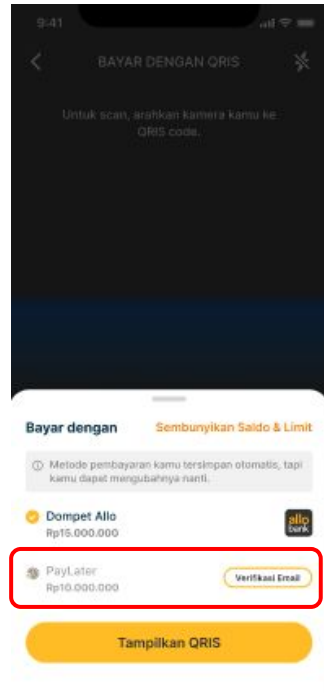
9:41

BAYAR DENGAN QRIS

Untuk scan, arahkan kamera kamu ke QRIS code.

Bayar dengan

Sembunyikan Saldo & Limit

Metode pembayaran kamu tersimpan otomatis, tapi kamu dapat mengubahnya nanti.

Dompet Allo

Rp15.000.000

allo bank

PayLater

Rp10.000.000

Verifikasi Email

Tampilkan QRIS